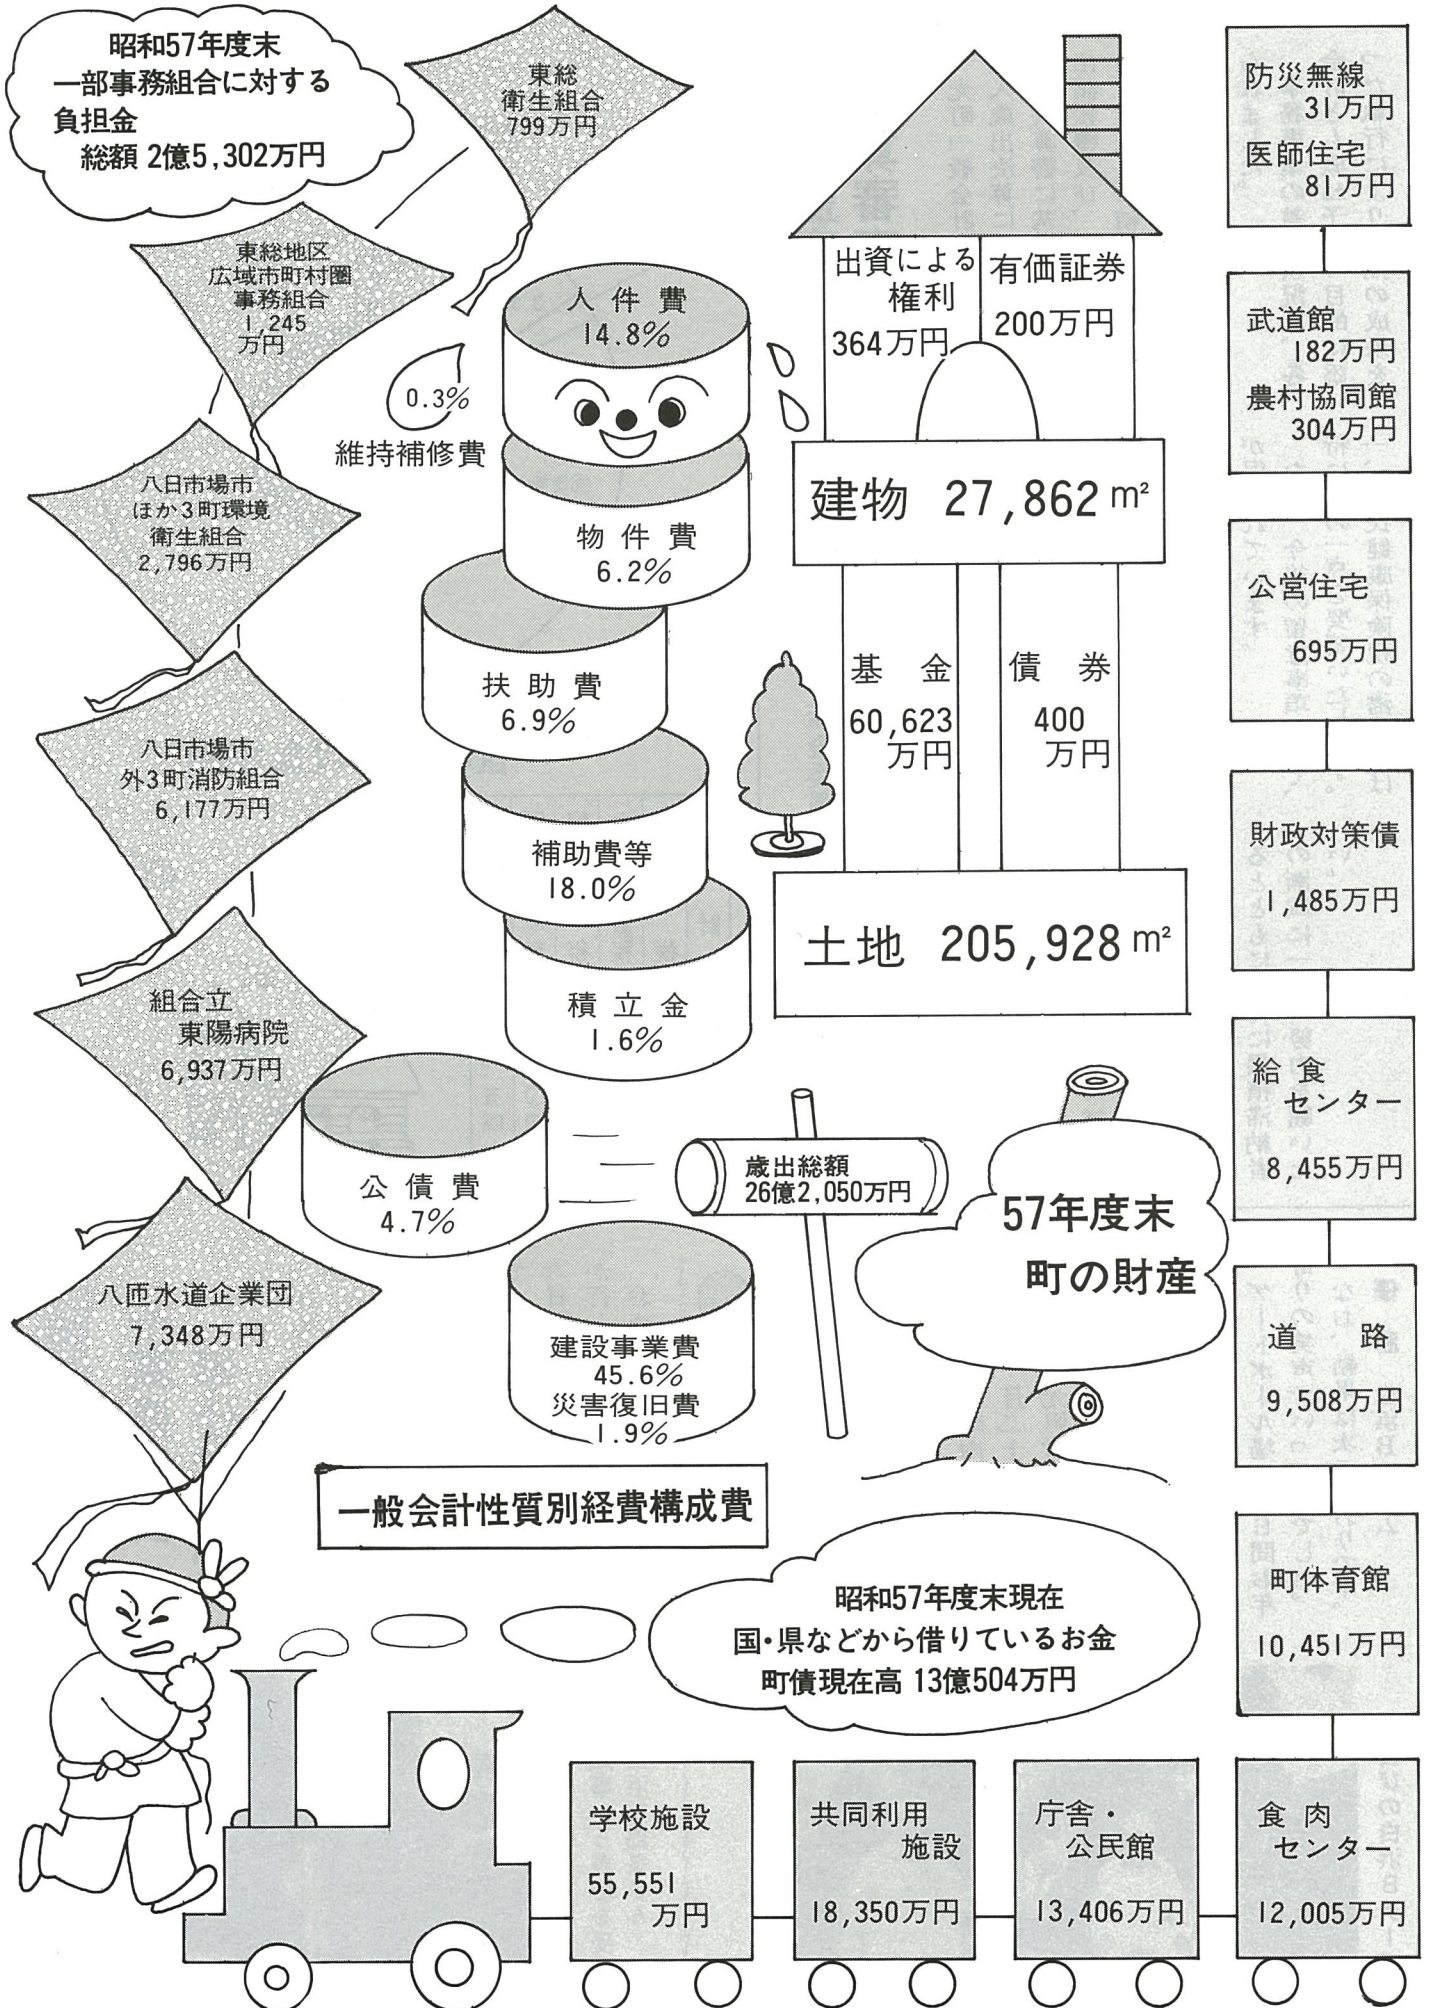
昭和57年度末
一部事務組合に対する
負担金
総額 2億5,302万円

東総
衛生組合
799万円

東総地区
広域市町村圏
事務組合
1,245
万円

八日市場市
ほか3町環境
衛生組合
2,796万円

八日市場市
外3町消防組合
6,177万円

組合立
東陽病院
6,937万円

八匝水道企業団
7,348万円

人件費
14.8%

0.3%
維持補修費

物件費
6.2%

扶助費
6.9%

補助費等
18.0%

積立金
1.6%

公債費
4.7%

歳出総額
26億2,050万円

建設事業費
45.6%
災害復旧費
1.9%

一般会計性質別経費構成費

出資による
権利
364万円

有価証券
200万円

建物 27,862 m²

基金
60,623
万円

債券
400
万円

土地 205,928 m²

57年度末
町の財産

昭和57年度末現在
国・県などから借りているお金
町債現在高 13億504万円

防災無線
31万円
医師住宅
81万円

武道館
182万円
農村協同館
304万円

公営住宅
695万円

財政対策債
1,485万円

給食
センター
8,455万円

道路
9,508万円

町体育館
10,451万円

学校施設
55,551
万円

共同利用
施設
18,350万円

庁舎・
公民館
13,406万円

食肉
センター
12,005万円